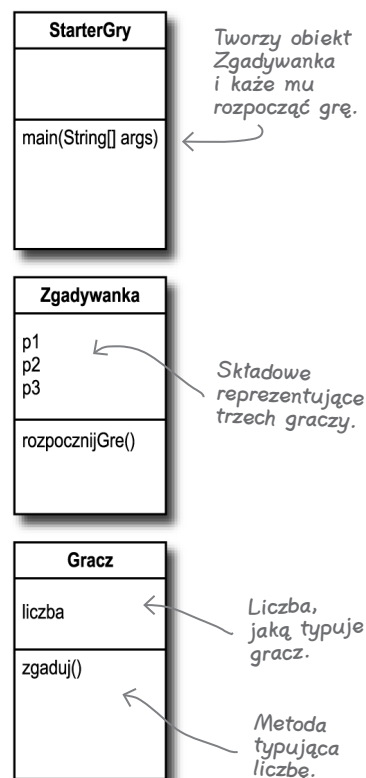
StarterGry

main(String[] args)

Tworzy obiekt Zgadywanka i każe mu rozpocząć grę.

Zgadywanka

p1
p2
p3

rozpocznijGre()

Składowe reprezentujące trzech graczy.

Gracz

liczba

zgaduj()

Liczba, jaką typuje gracz.

Metoda typująca liczbę.